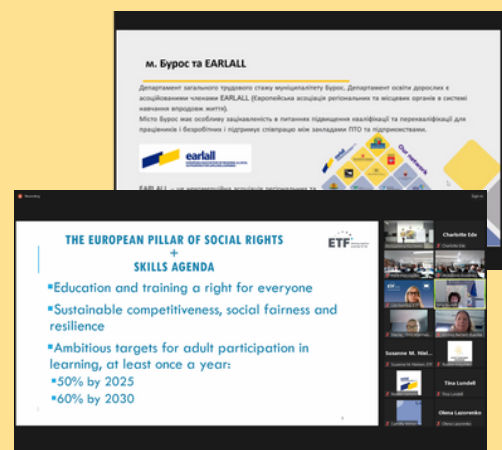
м. Бурос та EARLALL

Департамент загального трудового стажу муніципалітету Бурос, Департамент освіти дорослих є асоційованими членами EARLALL (Європейська асоціація регіональних та місцевих органів в системі навчання впродовж життя).

Місто Бурос має особливу зацікавленість в питаннях підвищення кваліфікації та перекваліфікації для працівників і безробітних і підтримує співпрацю між закладами ПТО та підприємствами.

earlall

Our network

EARLALL – це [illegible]

Recording

THE EUROPEAN PILLAR OF SOCIAL RIGHTS
+
SKILLS AGENDA

ETF

▪Education and training a right for everyone

▪Sustainable competitiveness, social fairness and resilience

▪Ambitious targets for adult participation in learning, at least once a year:

▪50% by 2025

▪60% by 2030

Charlotte Ede

Charlotte Ede

Susanne M. Niel...

Tina Lundell

Tina Lundell

Olena Lazorenko